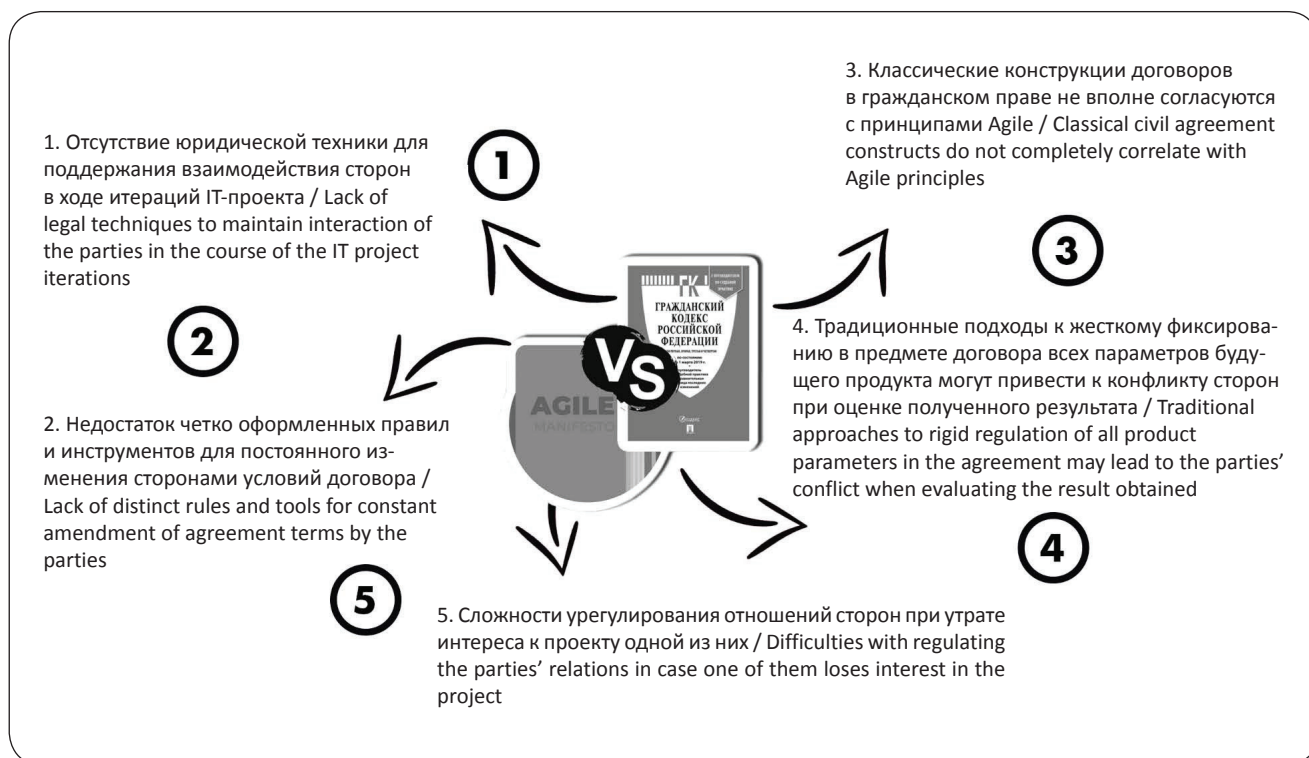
3. Классические конструкции договоров в гражданском праве не вполне согласуются с принципами Agile / Classical civil agreement constructs do not completely correlate with Agile principles

1. Отсутствие юридической техники для поддержания взаимодействия сторон в ходе итераций IT-проекта / Lack of legal techniques to maintain interaction of the parties in the course of the IT project iterations

1

3

ГК

ГРАЖДАНСКИЙ КОДЕКС РОССИЙСКОЙ ФЕДЕРАЦИИ

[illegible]

2

4. Традиционные подходы к жесткому фиксированию в предмете договора всех параметров будущего продукта могут привести к конфликту сторон при оценке полученного результата / Traditional approaches to rigid regulation of all product parameters in the agreement may lead to the parties' conflict when evaluating the result obtained

VS

AGILE MANIFESTO

2. Недостаток четко оформленных правил и инструментов для постоянного изменения сторонами условий договора / Lack of distinct rules and tools for constant amendment of agreement terms by the parties

4

5

5. Сложности урегулирования отношений сторон при утрате интереса к проекту одной из них / Difficulties with regulating the parties' relations in case one of them loses interest in the project